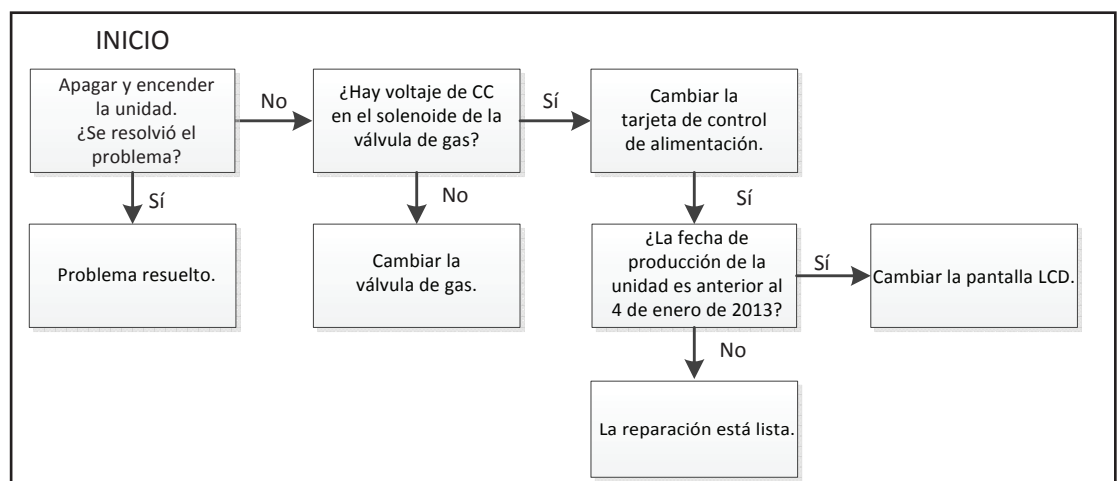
INICIO

Apagar y encender la unidad. ¿Se resolvió el problema?

No

¿Hay voltaje de CC en el solenoide de la válvula de gas?

Sí

Cambiar la tarjeta de control de alimentación.

Sí

Problema resuelto.

No

Cambiar la válvula de gas.

Sí

¿La fecha de producción de la unidad es anterior al 4 de enero de 2013?

Sí

Cambiar la pantalla LCD.

No

La reparación está lista.